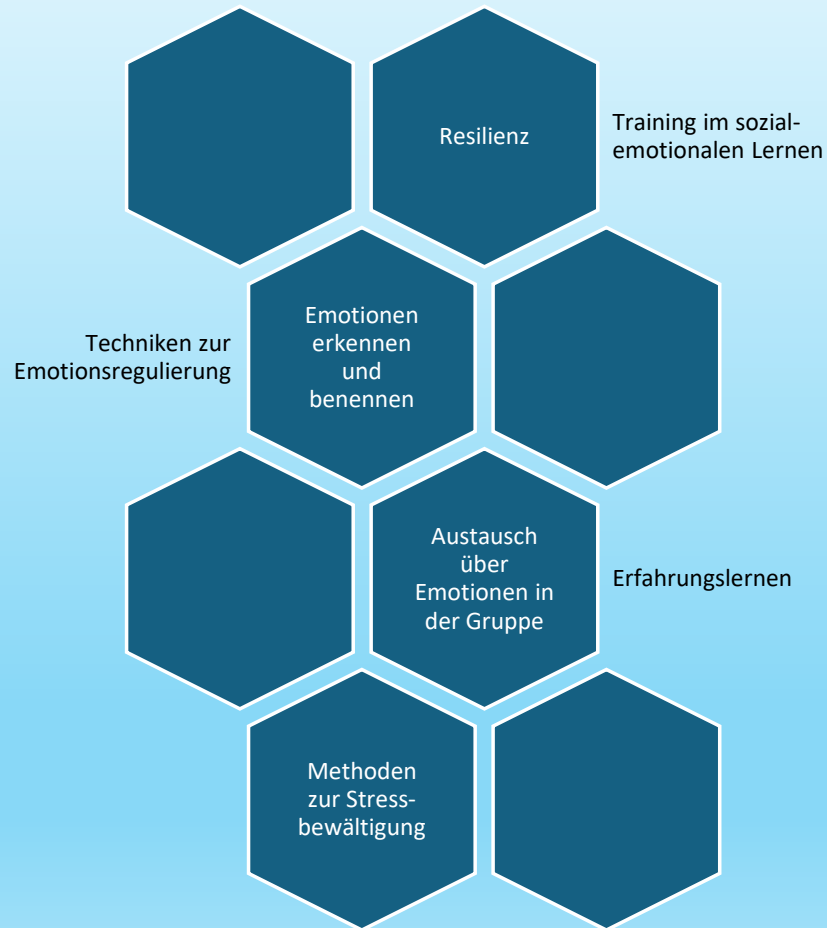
Resilienz

Training im sozial-emotionalen Lernen

Techniken zur Emotionsregulierung

Emotionen erkennen und benennen

Austausch über Emotionen in der Gruppe

Erfahrungslernen

Methoden zur Stressbewältigung